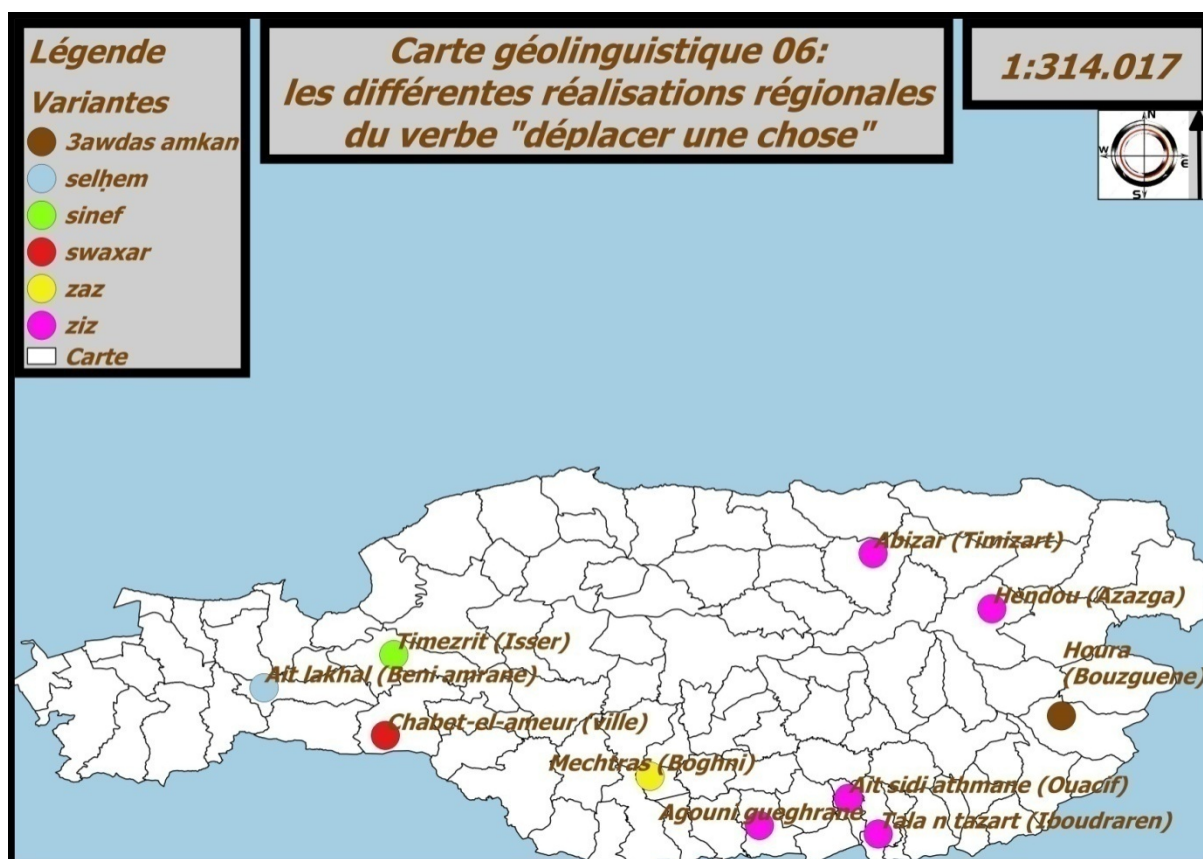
Légende
Variantes
3awdas amkan
selḥem
sinef
swaxar
zaz
ziz
Carte

Carte géolinguistique 06:
les différentes réalisations régionales
du verbe "déplacer une chose"

1:314.017

N
W
E
S

Abizar (Timizart)
Hendou (Azazga)
Timezrit (Isser)
Ait lakhal (Beni amrane)
Houra (Bouzguene)
Chabet-el-ameur (ville)
Mechtras (Boghni)
Ait sidi athmane (Ouacif)
Agouni gueghrane
Tala n tazart (Iboudraren)